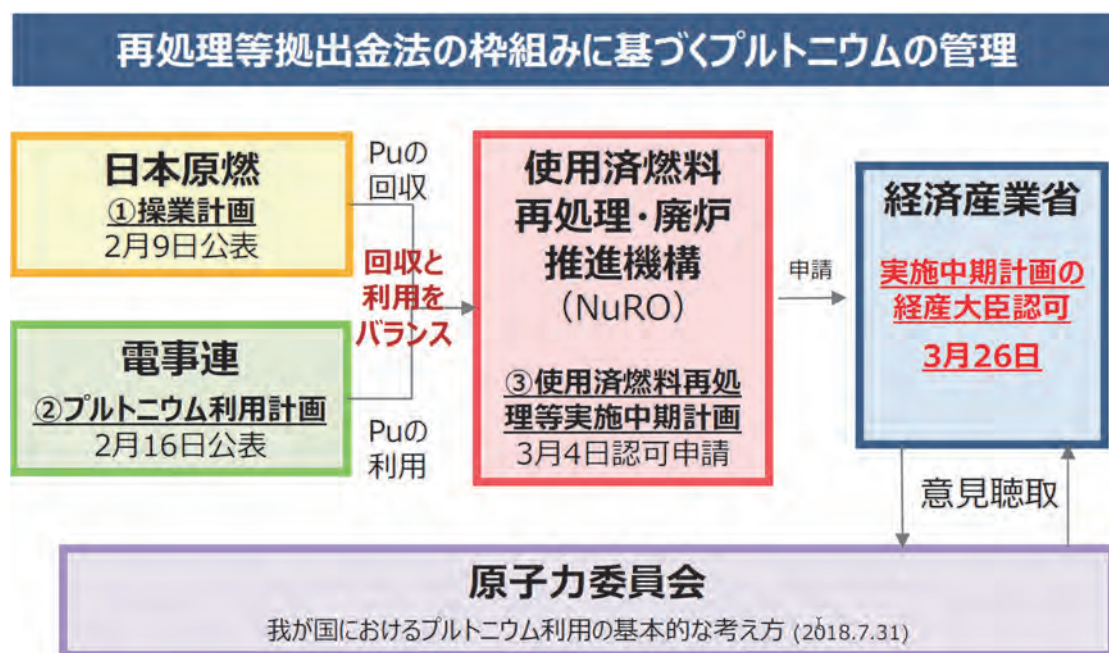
再処理等拠出金法の枠組みに基づくプルトニウムの管理

日本原燃
①操業計画
2月9日公表

Puの回収

回収と利用をバランス

電事連
②プルトニウム利用計画
2月16日公表

Puの利用

使用済燃料再処理・廃炉推進機構
（NuRO）
③使用済燃料再処理等実施中期計画
3月4日認可申請

申請

経済産業省
実施中期計画の経産大臣認可
3月26日

意見聴取

原子力委員会
我が国におけるプルトニウム利用の基本的な考え方 (2018.7.31)